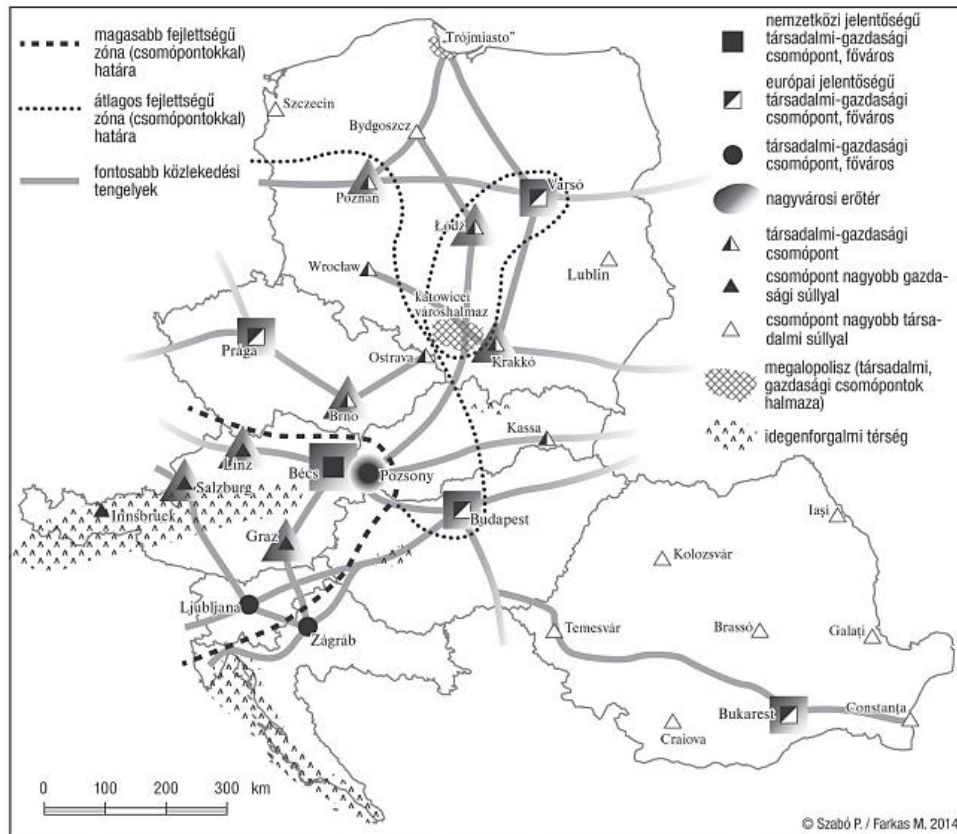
magasabb fejlettségű zóna (csomópontokkal) határa

átlagos fejlettségű zóna (csomópontokkal) határa

fontosabb közlekedési tengelyek

nemzetközi jelentőségű társadalmi-gazdasági csomópont, főváros

európai jelentőségű társadalmi-gazdasági csomópont, főváros

társadalmi-gazdasági csomópont, főváros

nagyvárosi erőtér

társadalmi-gazdasági csomópont

csomópont nagyobb gazdasági súllyal

csomópont nagyobb társadalmi súllyal

megalopolisz (társadalmi, gazdasági csomópontok halmaza)

idegenforgalmi térség

„Trójmiasto"
Szczecin
Bydgoszcz
Poznan
Varsó
Łódź
Lublin
Wrocław
Katowicei városhalmaz
Prága
Ostrava
Krakkó
Brno
Kassa
Linz
Bécs
Pozsony
Salzburg
Innsbruck
Budapest
Iași
Graz
Kolozsvár
Ljubljana
Zágráb
Temesvár
Brassó
Galați
Bukarest
Constanța
Craiova

0 100 200 300 km

© Szabó P. / Farkas M. 2014